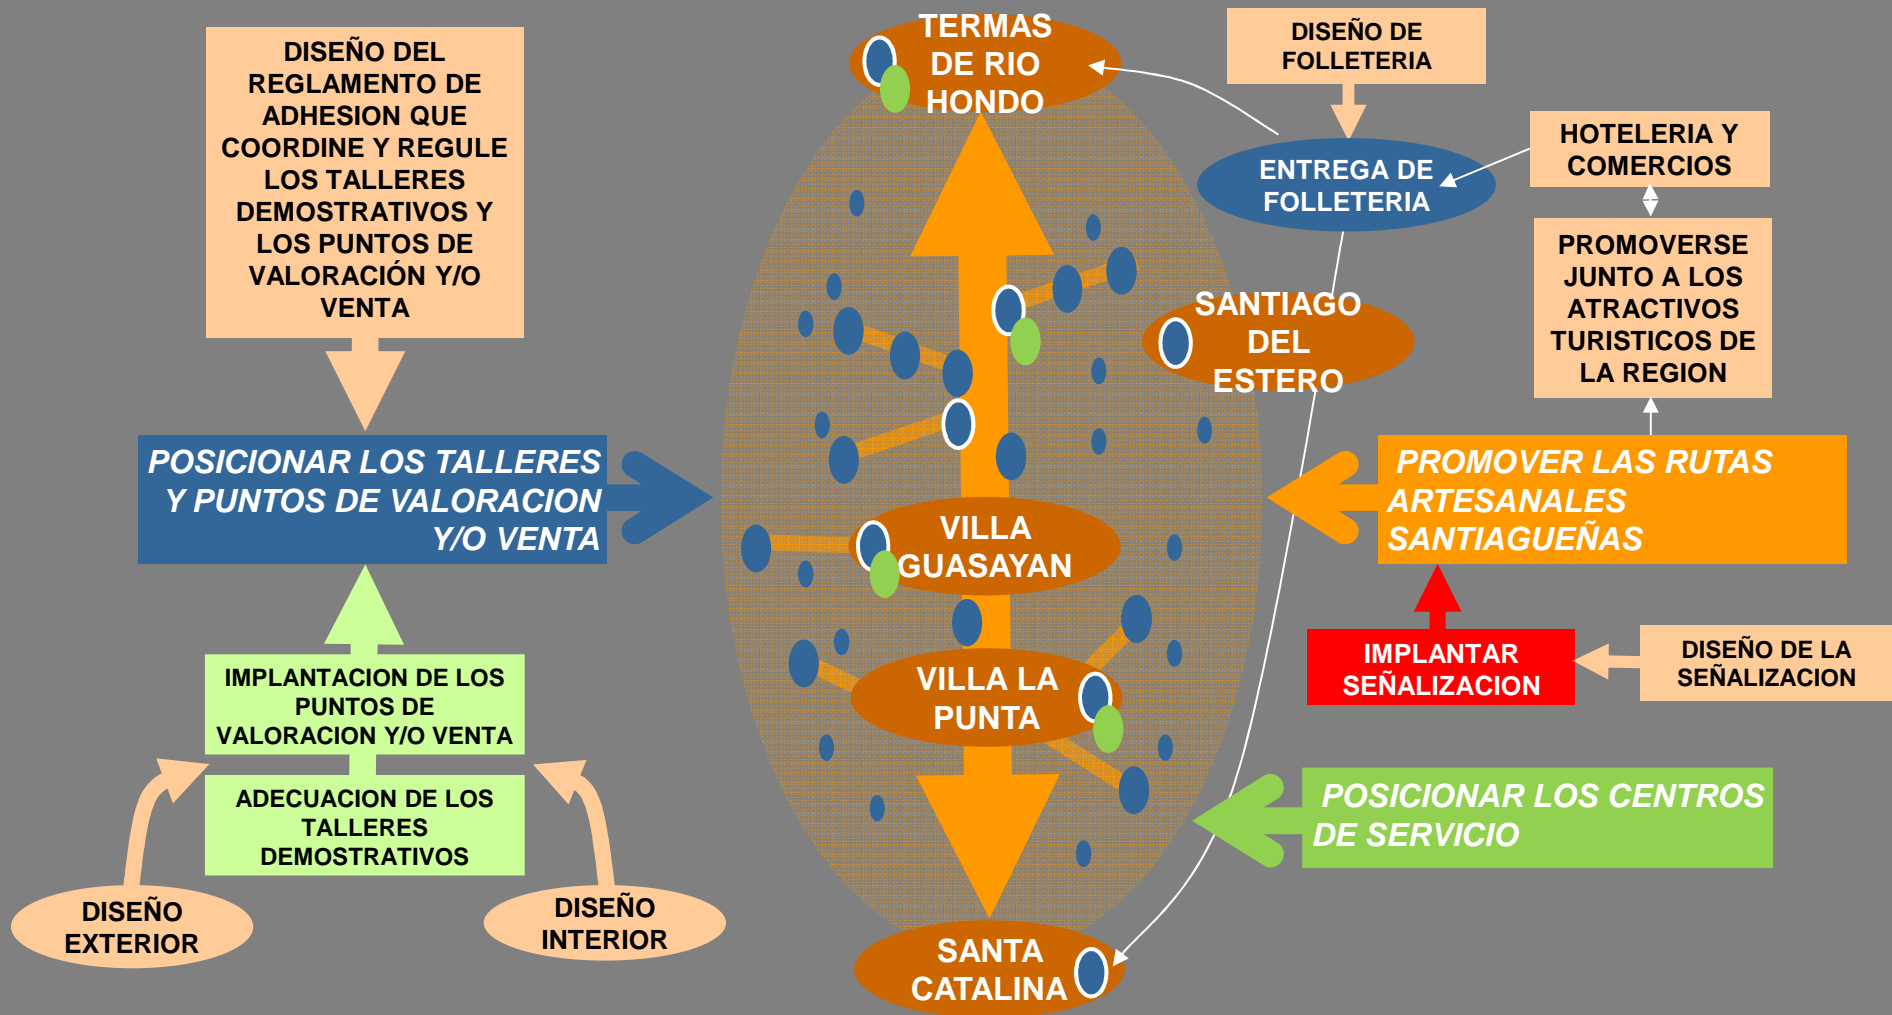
DISEÑO DEL REGLAMENTO DE ADHESION QUE COORDINE Y REGULE LOS TALLERES DEMOSTRATIVOS Y LOS PUNTOS DE VALORACIÓN Y/O VENTA

POSICIONAR LOS TALLERES Y PUNTOS DE VALORACION Y/O VENTA

IMPLANTACION DE LOS PUNTOS DE VALORACION Y/O VENTA

ADECUACION DE LOS TALLERES DEMOSTRATIVOS

DISEÑO EXTERIOR

DISEÑO INTERIOR

TERMAS DE RIO HONDO

SANTIAGO DEL ESTERO

VILLA GUASAYAN

VILLA LA PUNTA

SANTA CATALINA

DISEÑO DE FOLLETERIA

ENTREGA DE FOLLETERIA

HOTELERIA Y COMERCIOS

PROMOVERSE JUNTO A LOS ATRACTIVOS TURISTICOS DE LA REGION

PROMOVER LAS RUTAS ARTESANALES SANTIAGUEÑAS

IMPLANTAR SEÑALIZACION

DISEÑO DE LA SEÑALIZACION

POSICIONAR LOS CENTROS DE SERVICIO